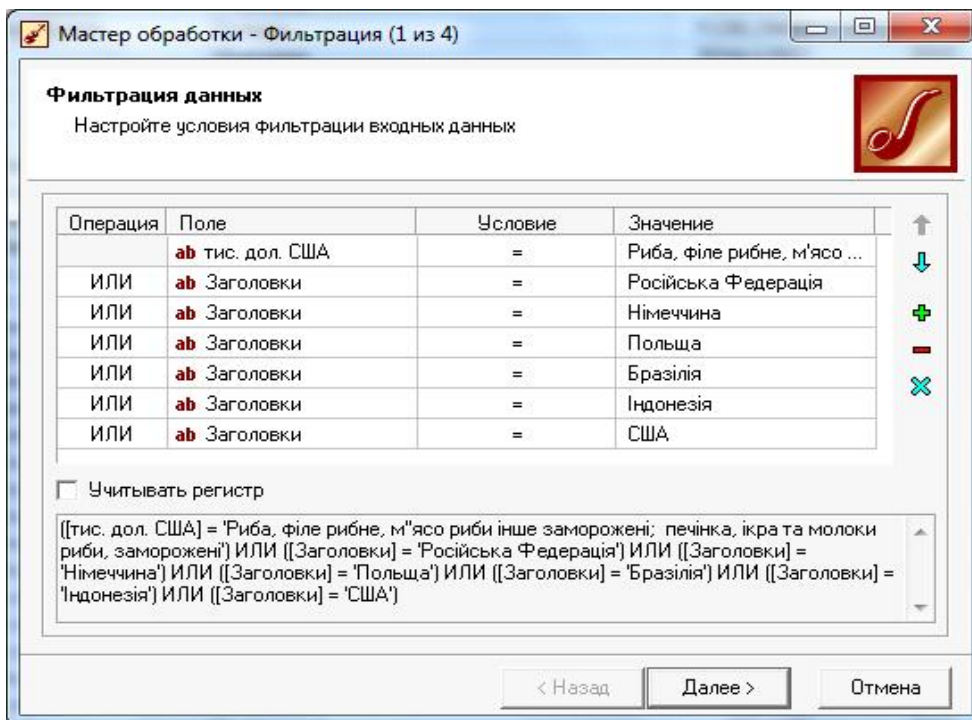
Мастер обработки - Фильтрация (1 из 4)

**Фильтрация данных**
Настройте условия фильтрации входных данных

| Операция | Поле | Условие | Значение |
|---|---|---|---|
| | ab тис. дол. США | = | Риба, філе рибне, м'ясо ... |
| ИЛИ | ab Заголовки | = | Російська Федерація |
| ИЛИ | ab Заголовки | = | Німеччина |
| ИЛИ | ab Заголовки | = | Польща |
| ИЛИ | ab Заголовки | = | Бразілія |
| ИЛИ | ab Заголовки | = | Індонезія |
| ИЛИ | ab Заголовки | = | США |

Учитывать регистр

([тис. дол. США] = 'Риба, філе рибне, м''ясо риби інше заморожені; печінка, ікра та молоки риби, заморожені') ИЛИ ([Заголовки] = 'Російська Федерація') ИЛИ ([Заголовки] = 'Німеччина') ИЛИ ([Заголовки] = 'Польща') ИЛИ ([Заголовки] = 'Бразілія') ИЛИ ([Заголовки] = 'Індонезія') ИЛИ ([Заголовки] = 'США')

< Назад Далее > Отмена